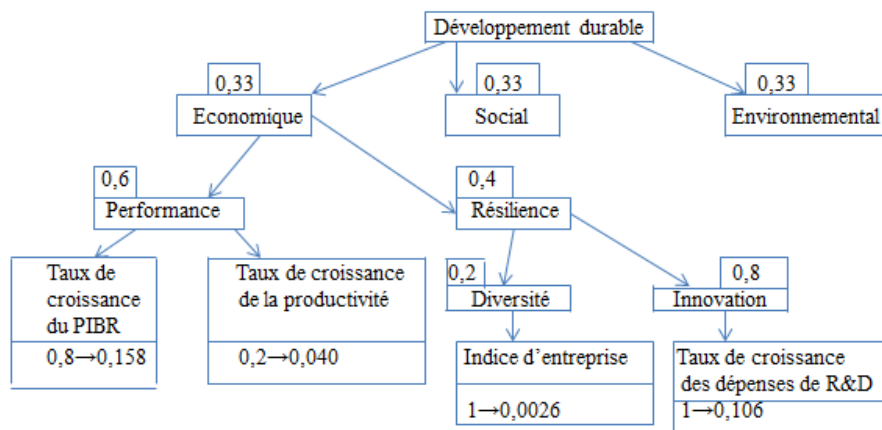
Développement durable

0,33
Economique

0,33
Social

0,33
Environnemental

0,6
Performance

0,4
Résilience

Taux de croissance du PIBR
0,8→0,158

Taux de croissance de la productivité
0,2→0,040

0,2
Diversité

0,8
Innovation

Indice d’entreprise
1→0,0026

Taux de croissance des dépenses de R&D
1→0,106